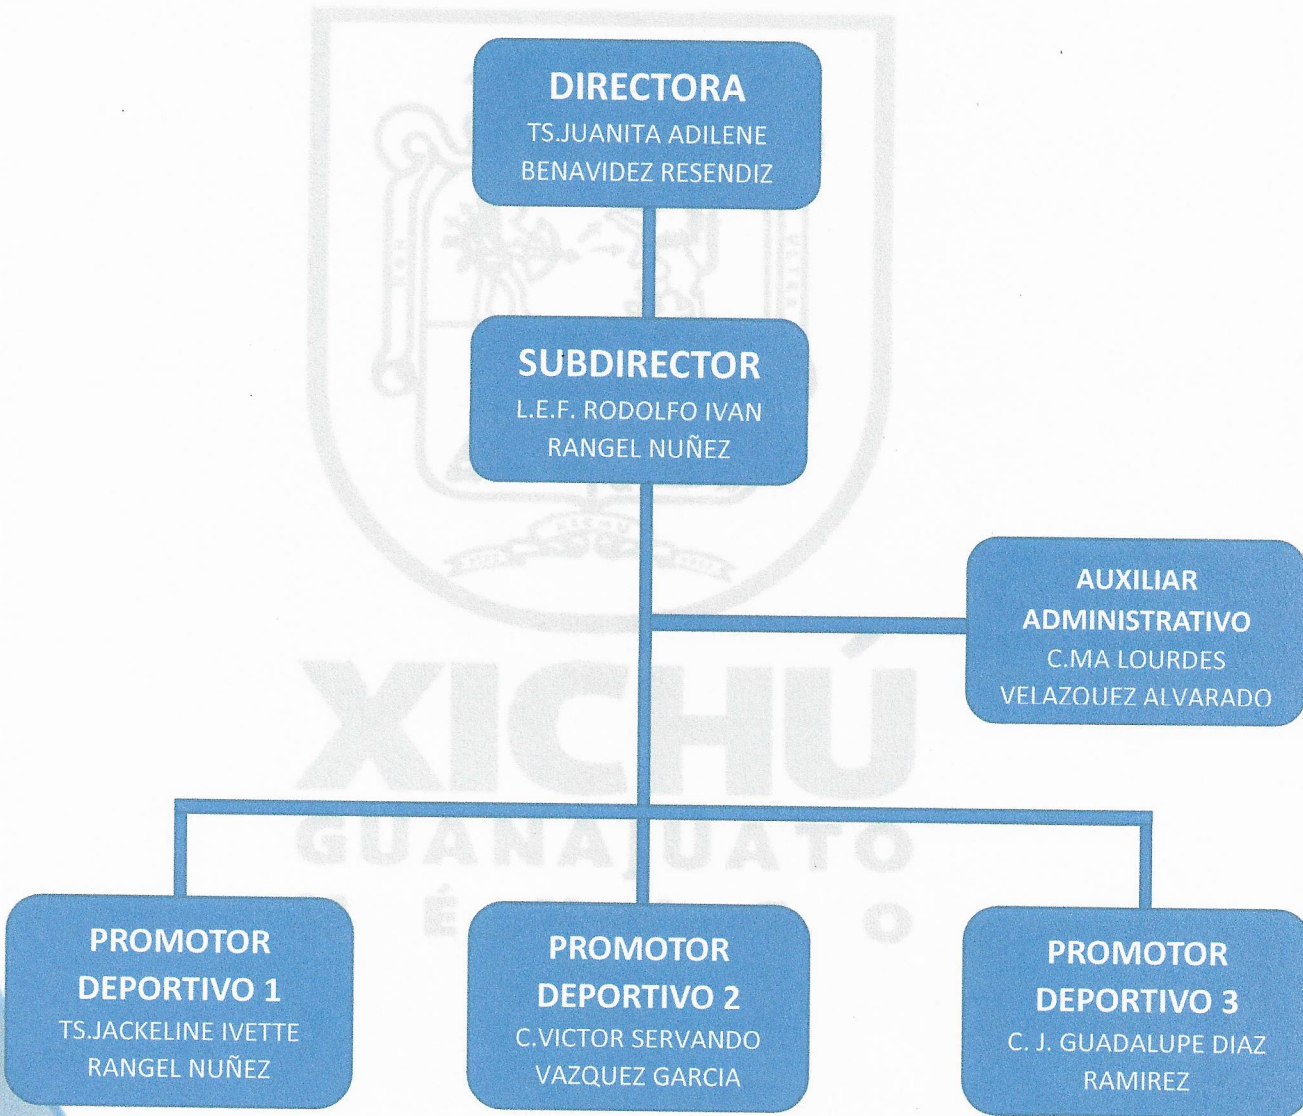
DIRECTORA
TS.JUANITA ADILENE BENAVIDEZ RESENDIZ

SUBDIRECTOR
L.E.F. RODOLFO IVAN RANGEL NUÑEZ

AUXILIAR ADMINISTRATIVO
C.MA LOURDES VELAZQUEZ ALVARADO

XICHÚ
GUANAJUATO
É O

PROMOTOR DEPORTIVO 1
TS.JACKELINE IVETTE RANGEL NUÑEZ

PROMOTOR DEPORTIVO 2
C.VICTOR SERVANDO VAZQUEZ GARCIA

PROMOTOR DEPORTIVO 3
C. J. GUADALUPE DIAZ RAMIREZ